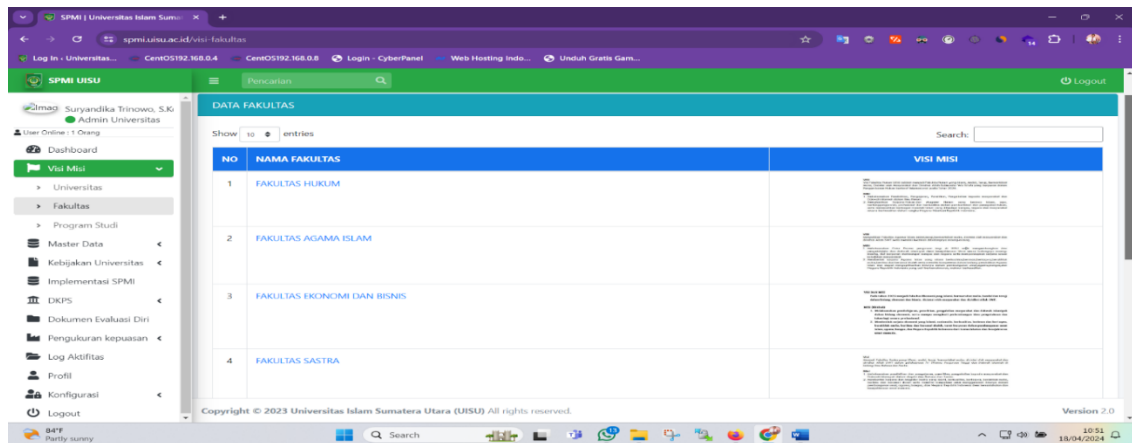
SPMI | Universitas Islam Suma ×

spmi.uisu.ac.id/visi-fakultas

Log In ‹ Universitas... CentOS192.168.0.4 CentOS192.168.0.8 Login - CyberPanel Web Hosting Indo... Unduh Gratis Gam...

SPMI UISU

Pencarian

Logout

Suryandika Trinowo, S.Ko
Admin Universitas

User Online : 1 Orang

Dashboard

Visi Misi

Universitas

Fakultas

Program Studi

Master Data

Kebijakan Universitas

Implementasi SPMI

DKPS

Dokumen Evaluasi Diri

Pengukuran kepuasan

Log Aktifitas

Profil

Konfigurasi

Logout

DATA FAKULTAS

Show 10 entries

Search:

| NO | NAMA FAKULTAS | VISI MISI |
|---|---|---|
| 1 | FAKULTAS HUKUM | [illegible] |
| 2 | FAKULTAS AGAMA ISLAM | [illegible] |
| 3 | FAKULTAS EKONOMI DAN BISNIS | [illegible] |
| 4 | FAKULTAS SASTRA | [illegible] |

Copyright © 2023 Universitas Islam Sumatera Utara (UISU) All rights reserved.

Version 2.0

84°F
Partly sunny

Search

10:51
18/04/2024